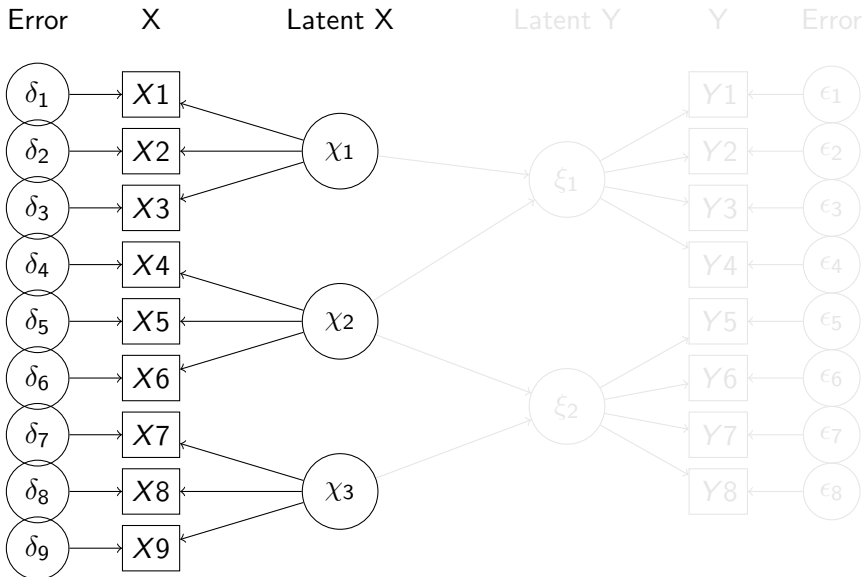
Error X Latent X Latent Y Y Error

$\delta_1$ $X1$
$\delta_2$ $X2$
$\delta_3$ $X3$
$\delta_4$ $X4$
$\delta_5$ $X5$
$\delta_6$ $X6$
$\delta_7$ $X7$
$\delta_8$ $X8$
$\delta_9$ $X9$

$\chi_1$
$\chi_2$
$\chi_3$

$\xi_1$
$\xi_2$

$Y1$ $\epsilon_1$
$Y2$ $\epsilon_2$
$Y3$ $\epsilon_3$
$Y4$ $\epsilon_4$
$Y5$ $\epsilon_5$
$Y6$ $\epsilon_6$
$Y7$ $\epsilon_7$
$Y8$ $\epsilon_8$